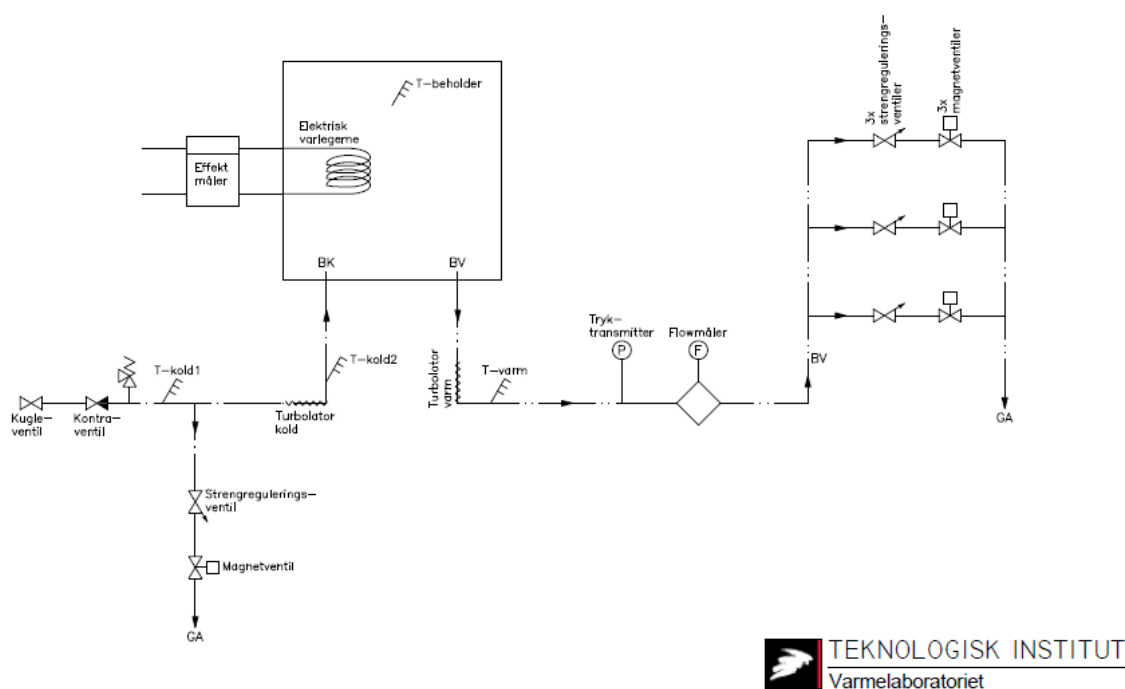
T-beholder

Elektrisk varlegeme

Effekt måler

BK

BV

T-kold2

T-kold1

Kugleventil

Kontraventil

Turbolator kold

Strengreguleringsventil

Magnetventil

GA

Turbolator varm

T-varm

Tryktransmitter

P

Flowmåler

F

BV

3x strengreguleringsventiler

3x magnetventiler

GA

TEKNOLOGISK INSTITUT
Varmelaboratoriet